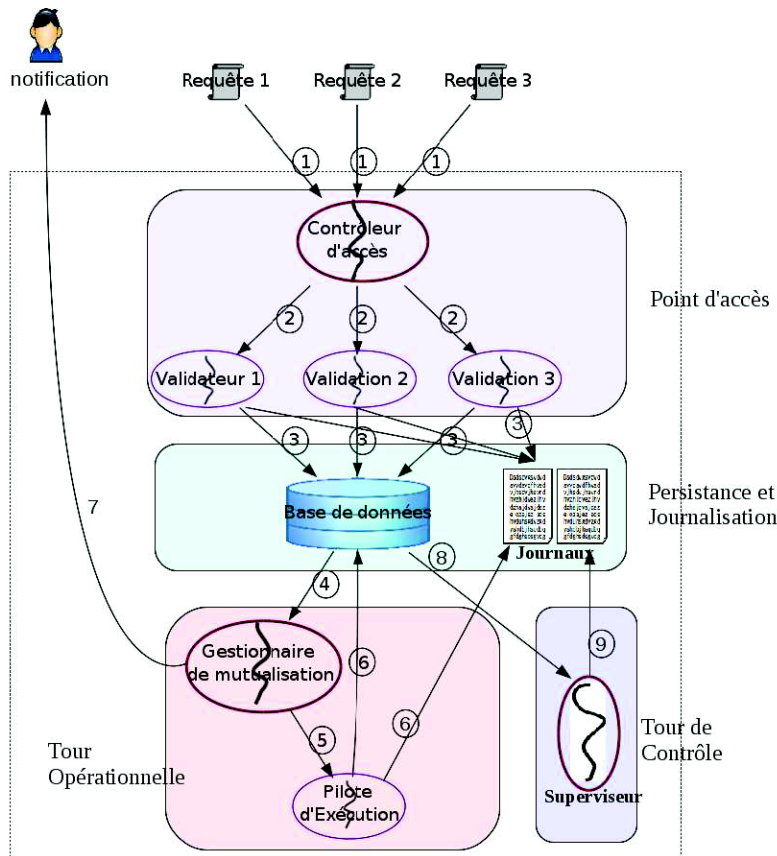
notification

Requête 1 Requête 2 Requête 3

1 1 1

Controleur d'accès

Point d'accès

2 2 2

Validateur 1 Validation 2 Validation 3

3 3 3 3

7

Base de données

Journaux

Persistance et Journalisation

8

4

Gestionnaire de mutualisation

6

9

5

6

Tour de Contrôle

Tour Opérationnelle

Pilote d'Exécution

Superviseur